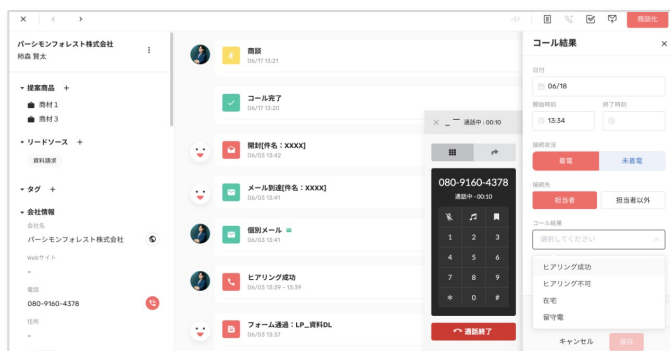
×

商談化

パーシモンフォレスト株式会社
柿森 賢太

▾ 提案商品 ＋
商材１
商材３

▾ リードソース ＋
資料請求

▾ タグ ＋

▾ 会社情報
会社名
パーシモンフォレスト株式会社
Webサイト
-
電話
080-9160-4378
住所
-

商談
06/17 13:21

コール完了
06/17 13:20

開封[件名：XXXX]
06/03 15:42

メール到達[件名：XXXX]
06/03 13:41

個別メール
06/03 13:41

ヒアリング成功
06/03 13:39 - 13:39

フォーム通過：LP_資料DL
06/03 13:41

× 通話中：00:10

080-9160-4378
通話中 -00:10

1 2 3
4 5 6
7 8 9
＊ 0 #

通話終了

コール結果 ×

日付
06/18

開始時刻
13:34

終了時刻

接続状況
着電
未着電

接続先
担当者
担当者以外

コール結果
選択してください

ヒアリング成功
ヒアリング不可
在宅
留守電

キャンセル
保存